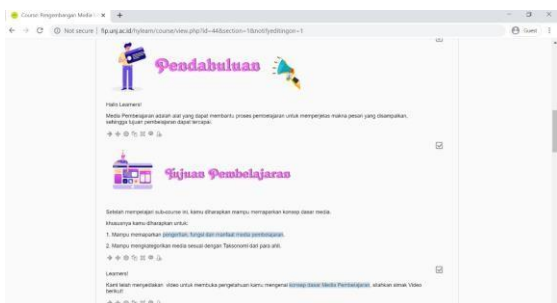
Course: Pengembangan Media I ×  +

Not secure | fip.unj.ac.id/hylearn/course/view.php?id=44&section=1&notifyeditingon=1

Guest

Pendahuluan

Hallo Learners!

Media Pembelajaran adalah alat yang dapat membantu proses pembelajaran untuk memperjelas makna pesan yang disampaikan, sehingga tujuan pembelajaran dapat tercapai.

Tujuan Pembelajaran

Setelah mempelajari subcourse ini, kamu diharapkan mampu memahami konsep dasar media.

khususnya kamu diharapkan untuk:

1. Mampu memaparkan pengertian, fungsi dan manfaat media pembelajaran.

2. Mampu mengkategorikan media sesuai dengan Taksonomi dari para ahli.

Learners!

Kami telah menyediakan video untuk membuka pengetahuan kamu mengenai konsep dasar Media Pembelajaran, silahkan simak Video berikut!